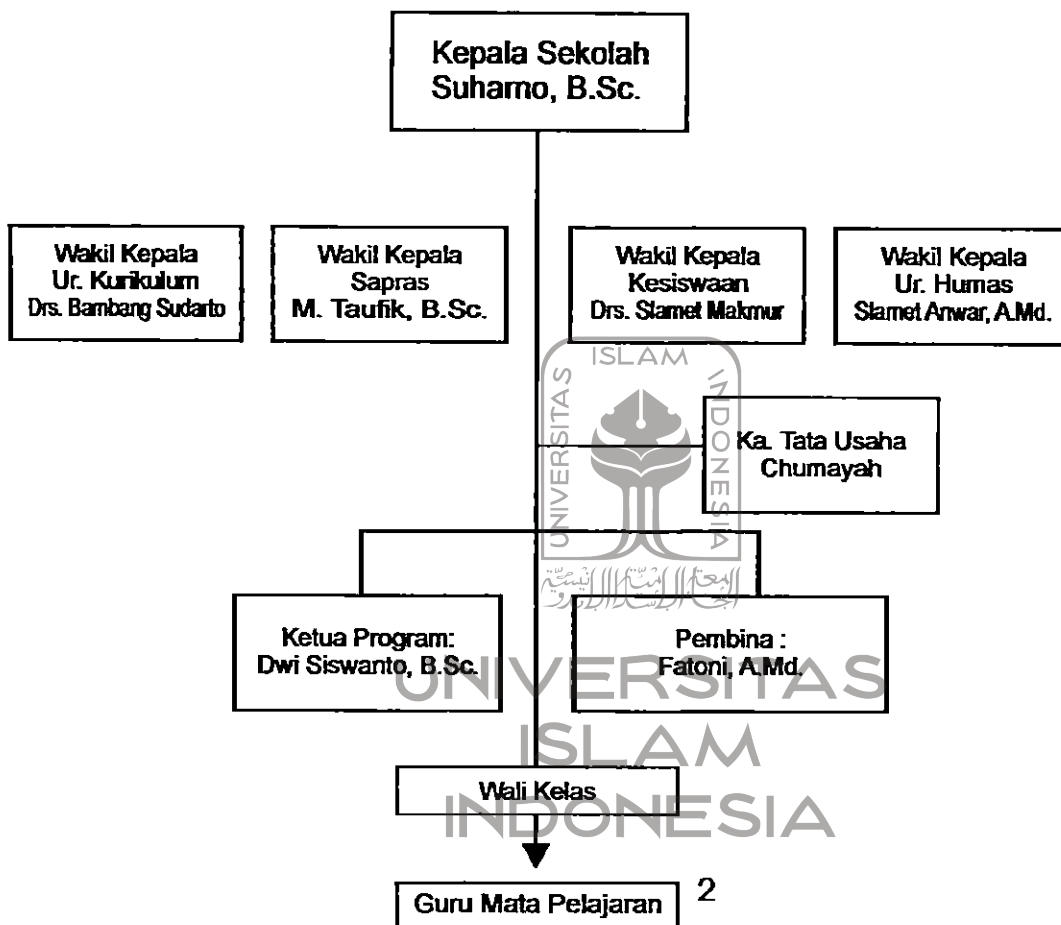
Kepala Sekolah
Suharno, B.Sc.

Wakil Kepala
Ur. Kurikulum
Drs. Bambang Sudarto

Wakil Kepala
Sapras
M. Taufik, B.Sc.

Wakil Kepala
Kesiswaan
Drs. Slamet Makmur

Wakil Kepala
Ur. Humas
Slamet Anwar, A.Md.

ISLAM
UNIVERSITAS
INDONESIA

Ka. Tata Usaha
Chumayah

Ketua Program:
Dwi Siswanto, B.Sc.

Pembina :
Fatoni, A.Md.

UNIVERSITAS
ISLAM
INDONESIA

Wali Kelas

Guru Mata Pelajaran

2